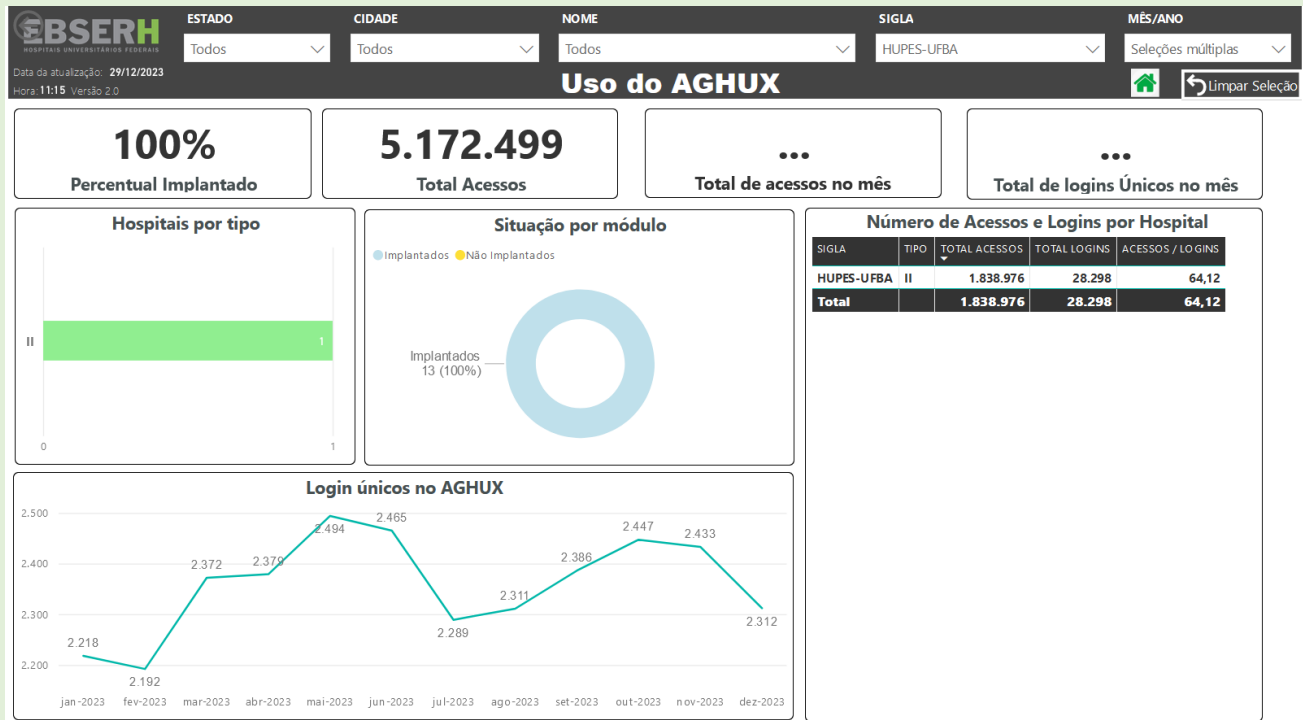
EBSERH
HOSPITAIS UNIVERSITÁRIOS FEDERAIS

Data da atualização: 29/12/2023
Hora: 11:15 Versão 2.0

ESTADO
Todos

CIDADE
Todos

NOME
Todos

SIGLA
HUPES-UFBA

MÊS/ANO
Seleções múltiplas

Uso do AGHUX

Limpar Seleção

100%
Percentual Implantado

5.172.499
Total Acessos

...
Total de acessos no mês

...
Total de logins Únicos no mês

Hospitais por tipo

II
1
0
1

Situação por módulo

Implantados Não Implantados

Implantados
13 (100%)

Número de Acessos e Logins por Hospital

| SIGLA | TIPO | TOTAL ACESSOS | TOTAL LOGINS | ACESSOS / LOGINS |
|---|---|---|---|---|
| HUPES-UFBA | II | 1.838.976 | 28.298 | 64,12 |
| Total | | 1.838.976 | 28.298 | 64,12 |

Login únicos no AGHUX

2.500
2.400
2.300
2.200

2.218
2.192
2.372
2.378
2.494
2.465
2.289
2.311
2.386
2.447
2.433
2.312

jan-2023 fev-2023 mar-2023 abr-2023 mai-2023 jun-2023 jul-2023 ago-2023 set-2023 out-2023 nov-2023 dez-2023